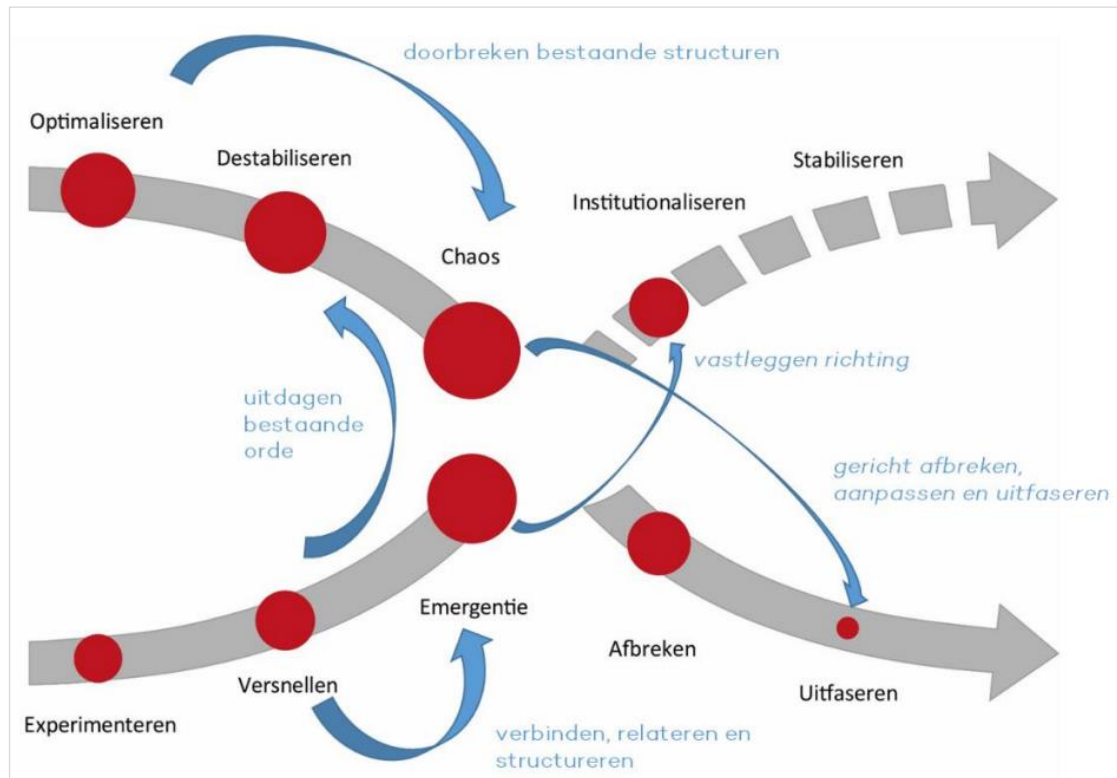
doorbreken bestaande structuren

Optimaliseren

Destabiliseren

Stabiliseren

Institutionaliseren

Chaos

vastleggen richting

uitdagen bestaande orde

gericht afbreken, aanpassen en uitfaseren

Emergentie

Afbreken

Versnellen

Uitfaseren

Experimenteren

verbinden, relateren en structureren